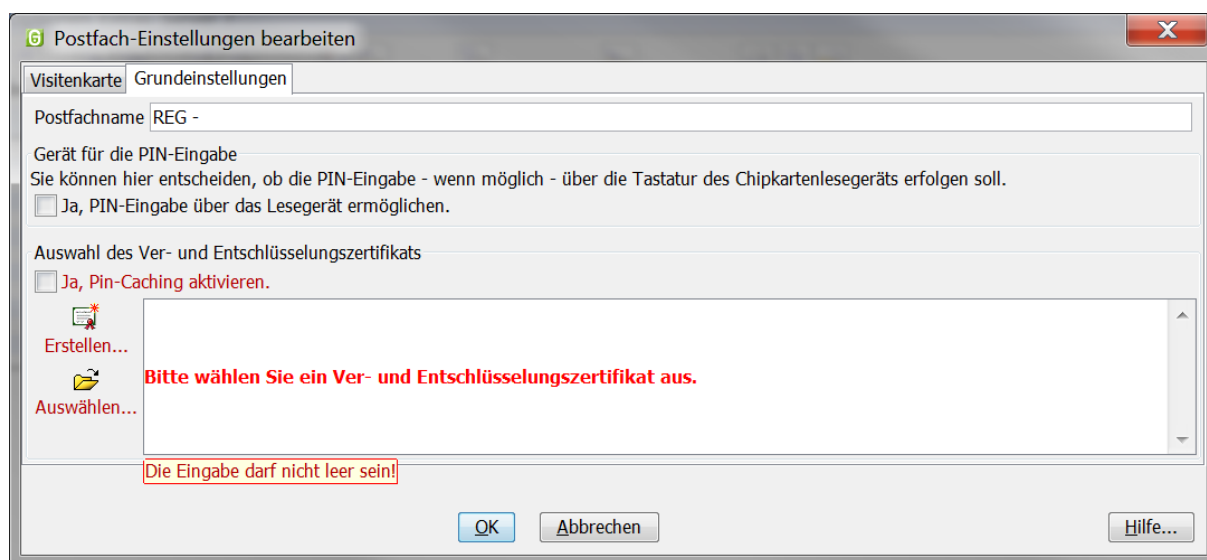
Postfach-Einstellungen bearbeiten

Visitenkarte Grundeinstellungen

Postfachname REG -

Gerät für die PIN-Eingabe

Sie können hier entscheiden, ob die PIN-Eingabe - wenn möglich - über die Tastatur des Chipkartenlesegeräts erfolgen soll.

Ja, PIN-Eingabe über das Lesegerät ermöglichen.

Auswahl des Ver- und Entschlüsselungszertifikats

Ja, Pin-Caching aktivieren.

Erstellen...

Auswählen...

Bitte wählen Sie ein Ver- und Entschlüsselungszertifikat aus.

Die Eingabe darf nicht leer sein!

OK Abbrechen Hilfe...